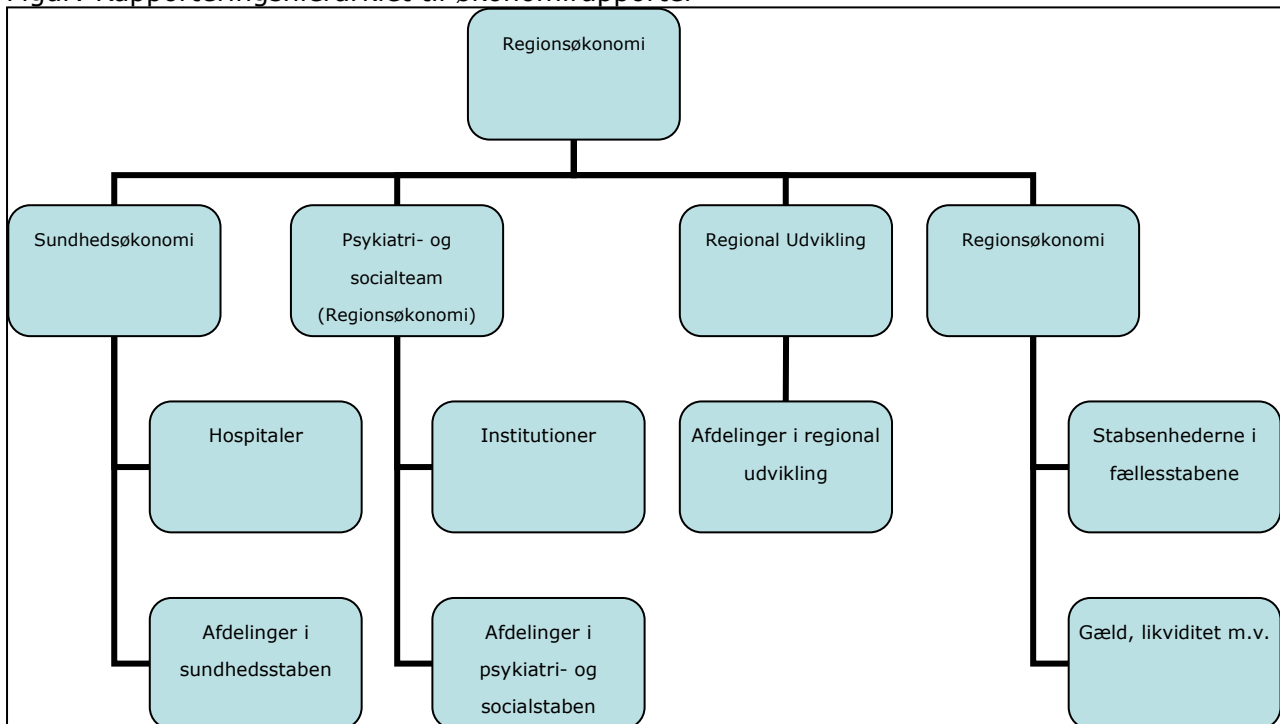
Figur: Rapporteringshierarkiet til økonomirapporter

Regionsøkonomi

Sundhedsøkonomi

Psykiatri- og socialteam (Regionsøkonomi)

Regional Udvikling

Regionsøkonomi

Hospitaler

Afdelinger i sundhedsstaben

Institutioner

Afdelinger i psykiatri- og socialstaben

Afdelinger i regional udvikling

Stabsenhederne i fællesstabene

Gæld, likviditet m.v.